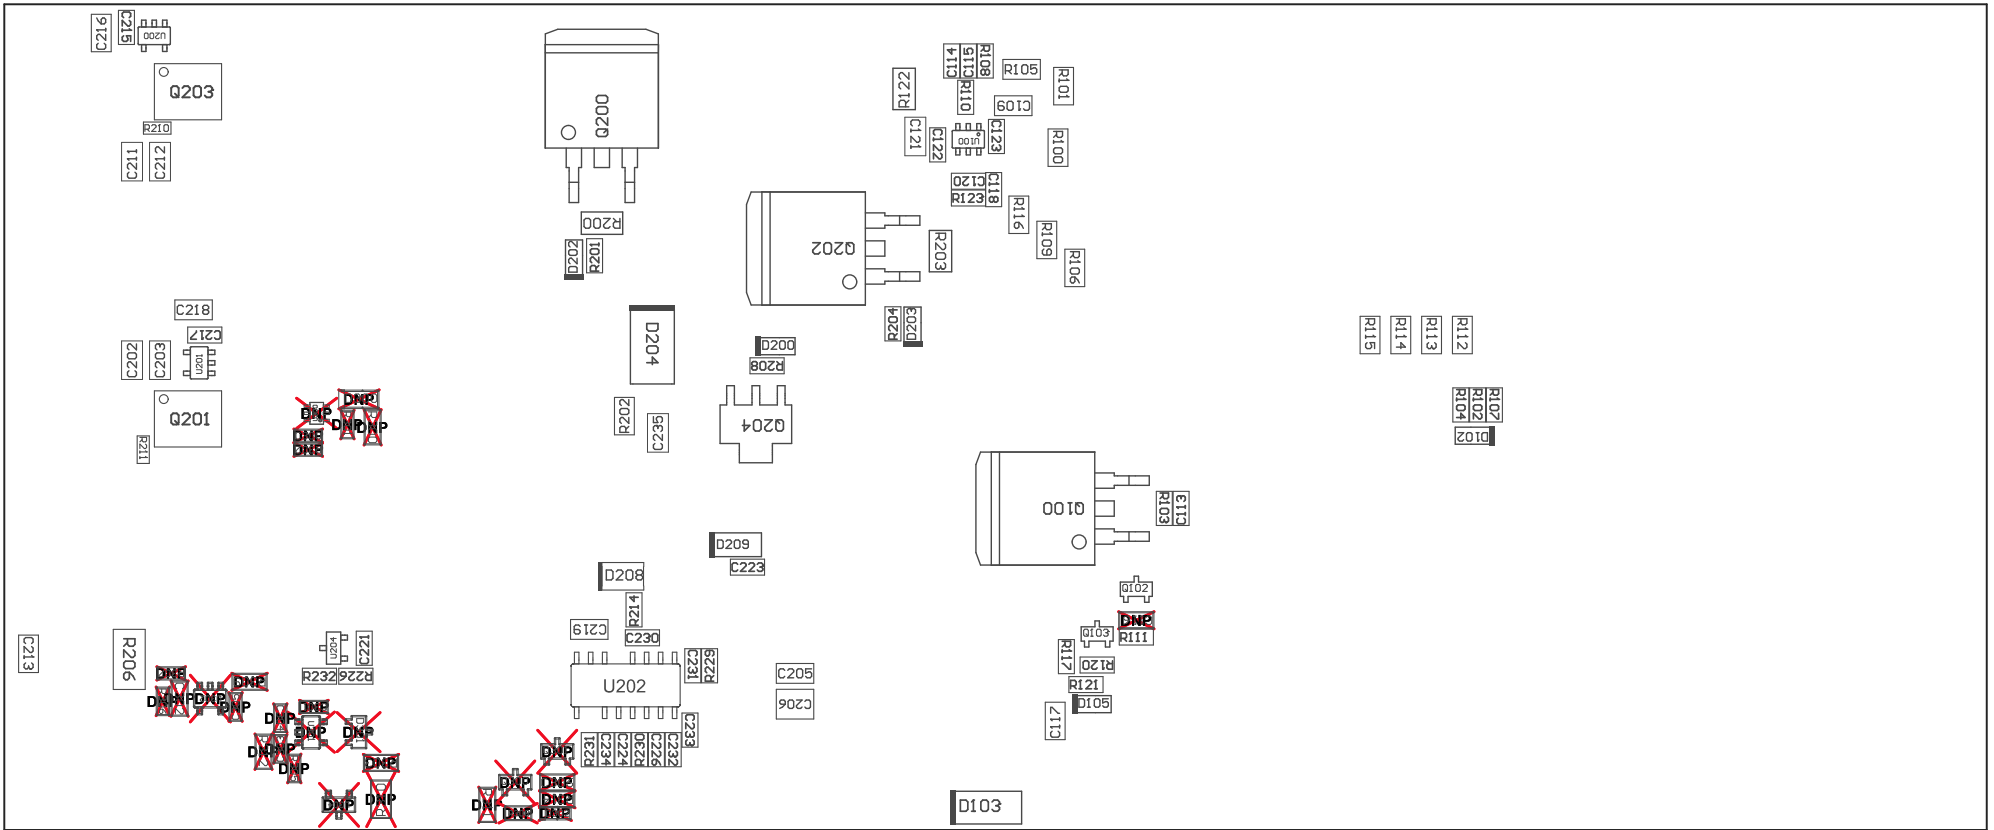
C216 C215 U200
Q203
R210
C211 C212
Q200
R200
D202 R201
C114 C115 R108 R105
R122 R110 C109 R101
C121 C122 U100 C123 R100
C120 C118
R123
R116
Q202
R203 R109
R106
C218
C217
C202 C203 U201
Q201
R211
DNP DNP DNP DNP DNP DNP
D204
D200
R208
R204 D203
R115 R114 R113 R112
R202 C235
Q204
R104 R102 R107
D102
Q100
R103 C113
D209
C223
D208
R214
C219 C230
Q102
DNP
Q103 R111
C213
R206
U204 C221
R232 R226
C231 R229
U202
C205
C206
R117
R120
R121
D105
C117
DNP DNP DNP DNP DNP DNP DNP DNP DNP DNP DNP DNP DNP DNP DNP
C233
R231 C234 C224 C230 C226 C232
DNP DNP DNP DNP DNP DNP DNP
D103